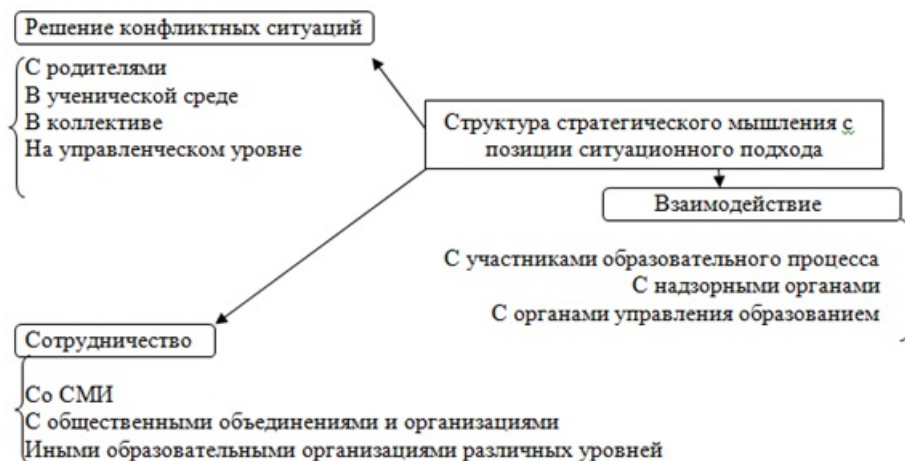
Решение конфликтных ситуаций

С родителями
В ученической среде
В коллективе
На управленческом уровне

Структура стратегического мышления с позиции ситуационного подхода

Взаимодействие

С участниками образовательного процесса
С надзорными органами
С органами управления образованием

Сотрудничество

Со СМИ
С общественными объединениями и организациями
Иными образовательными организациями различных уровней